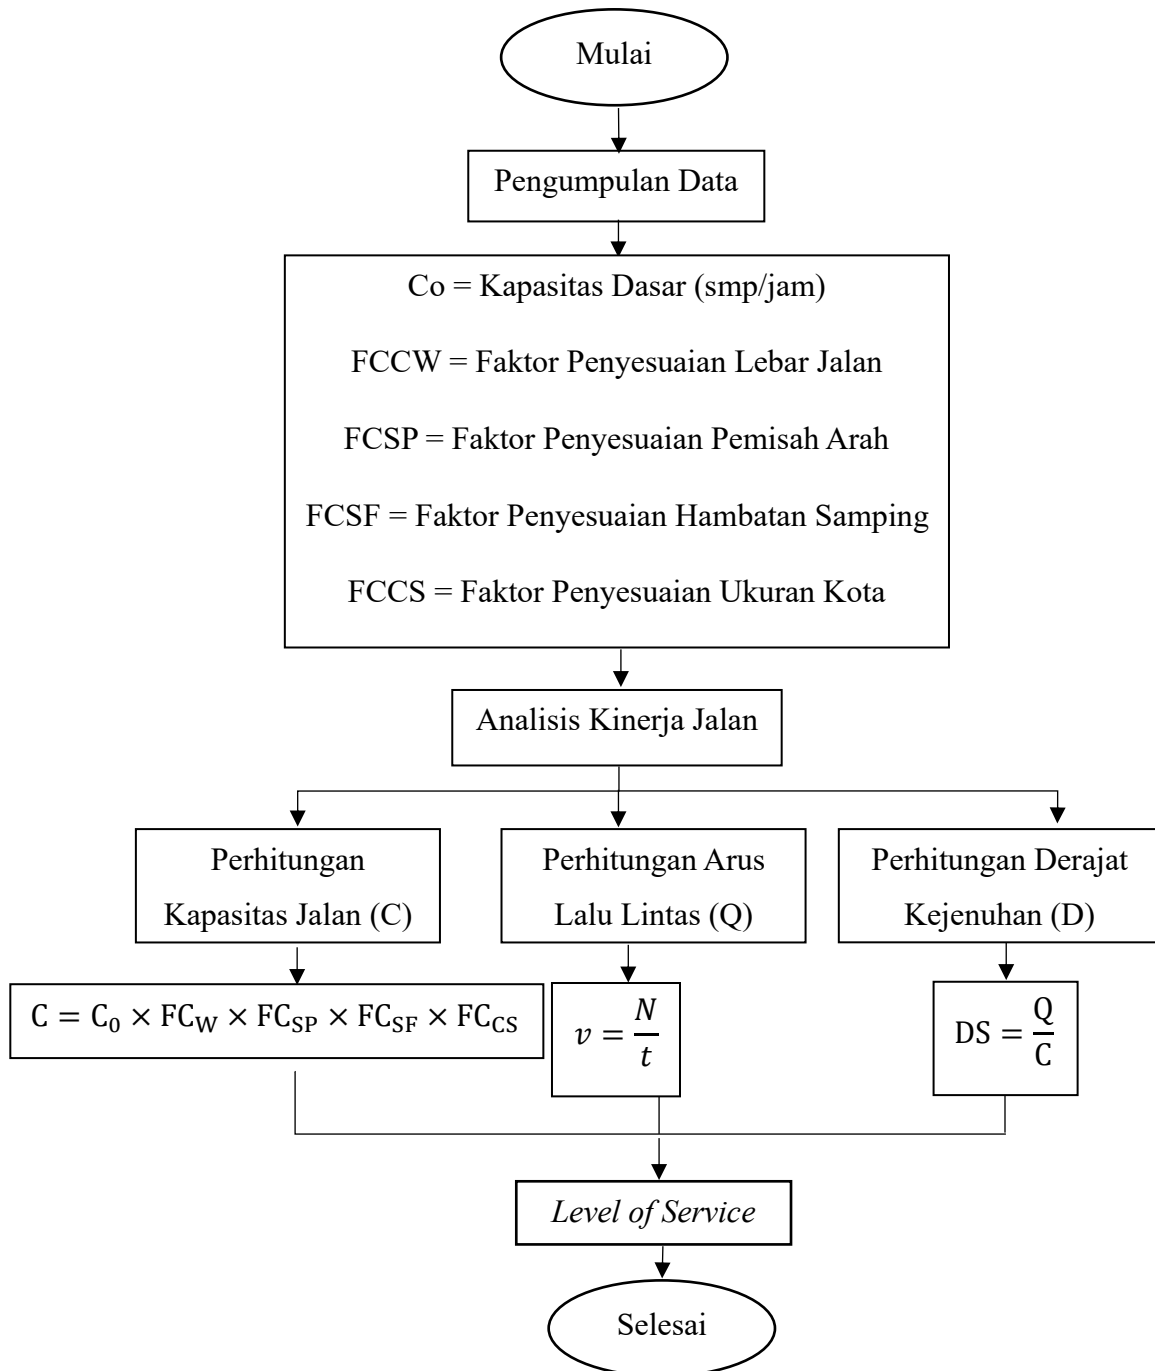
Mulai

Pengumpulan Data

Co = Kapasitas Dasar (smp/jam)

FCCW = Faktor Penyesuaian Lebar Jalan

FCSP = Faktor Penyesuaian Pemisah Arah

FCSF = Faktor Penyesuaian Hambatan Samping

FCCS = Faktor Penyesuaian Ukuran Kota

Analisis Kinerja Jalan

Perhitungan Kapasitas Jalan (C)

Perhitungan Arus Lalu Lintas (Q)

Perhitungan Derajat Kejenuhan (D)

$C = C_0 \times FC_W \times FC_{SP} \times FC_{SF} \times FC_{CS}$

$v = \frac{N}{t}$

$DS = \frac{Q}{C}$

Level of Service

Selesai